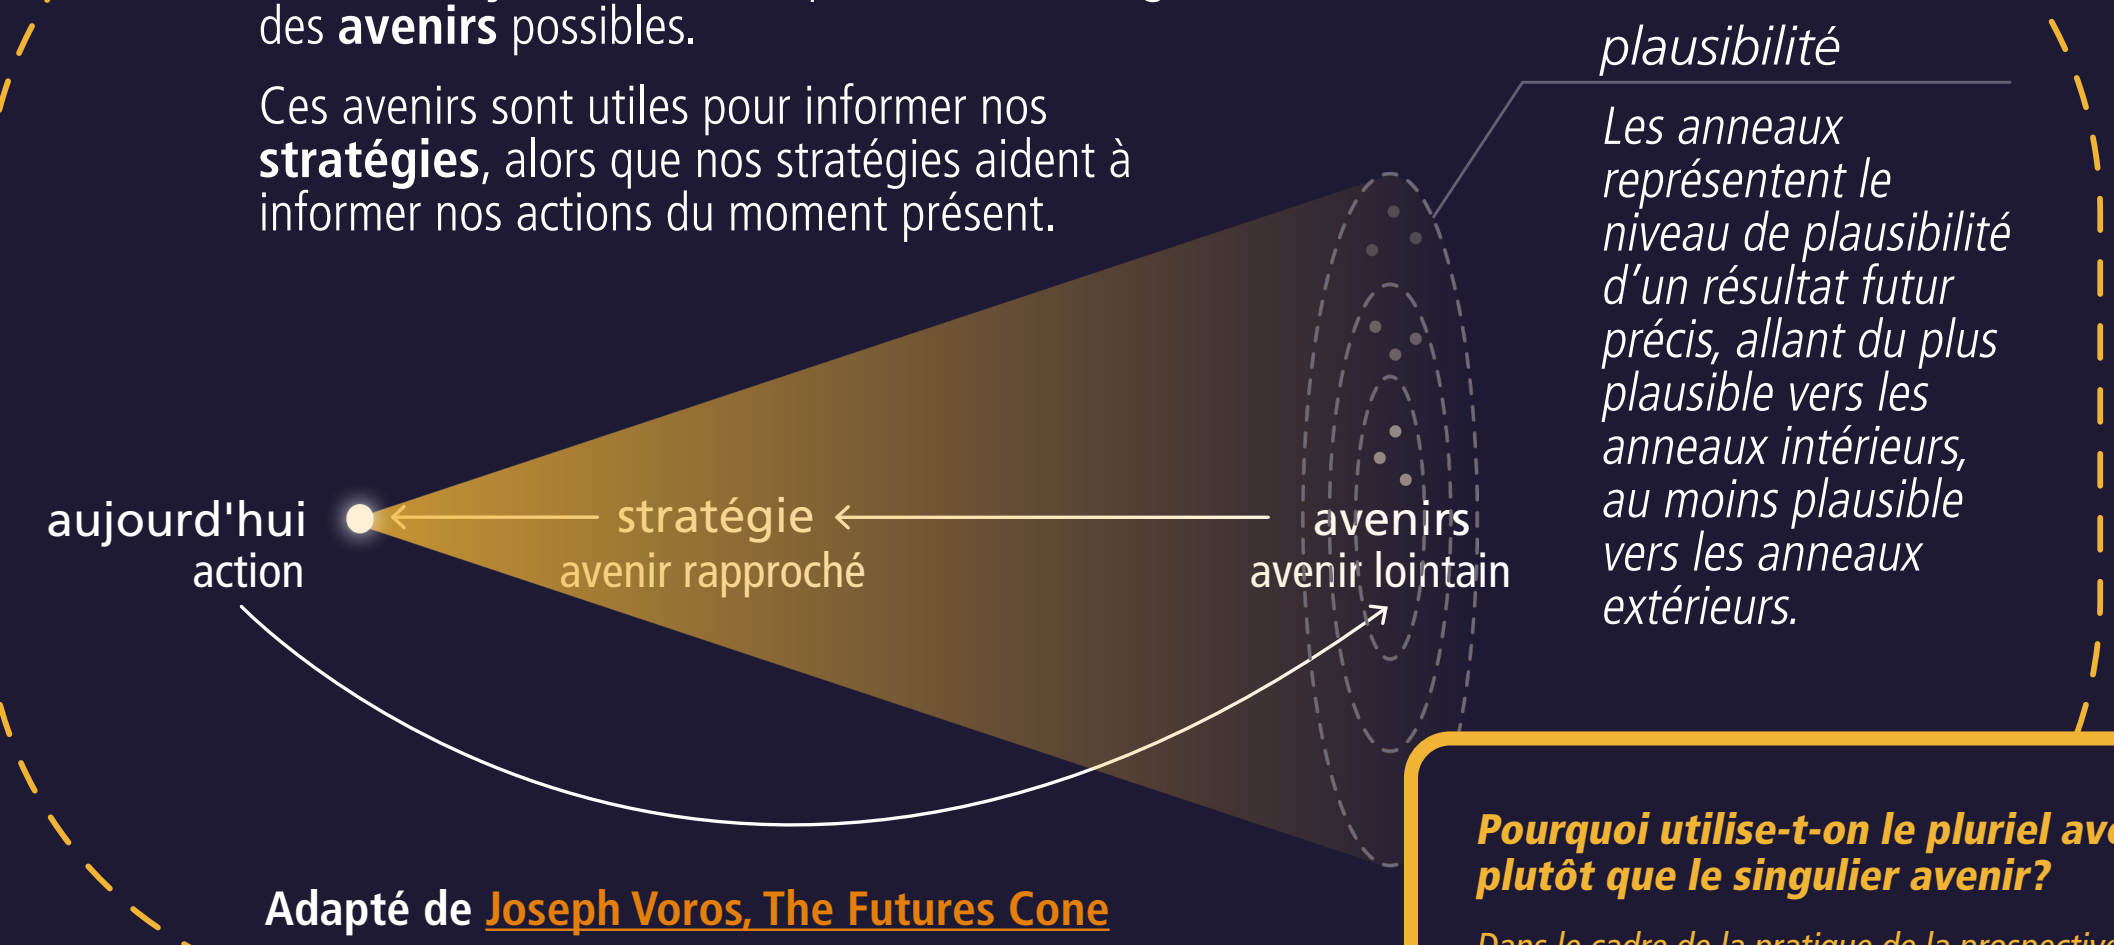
des **avenirs** possibles.

Ces avenirs sont utiles pour informer nos **stratégies**, alors que nos stratégies aident à informer nos actions du moment présent.

plausibilité

Les anneaux représentent le niveau de plausibilité d'un résultat futur précis, allant du plus plausible vers les anneaux intérieurs, au moins plausible vers les anneaux extérieurs.

aujourd'hui
action

stratégie
avenir rapproché

avenirs
avenir lointain

Adapté de Joseph Voros, The Futures Cone

Pourquoi utilise-t-on le pluriel ave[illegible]
plutôt que le singulier avenir?

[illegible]